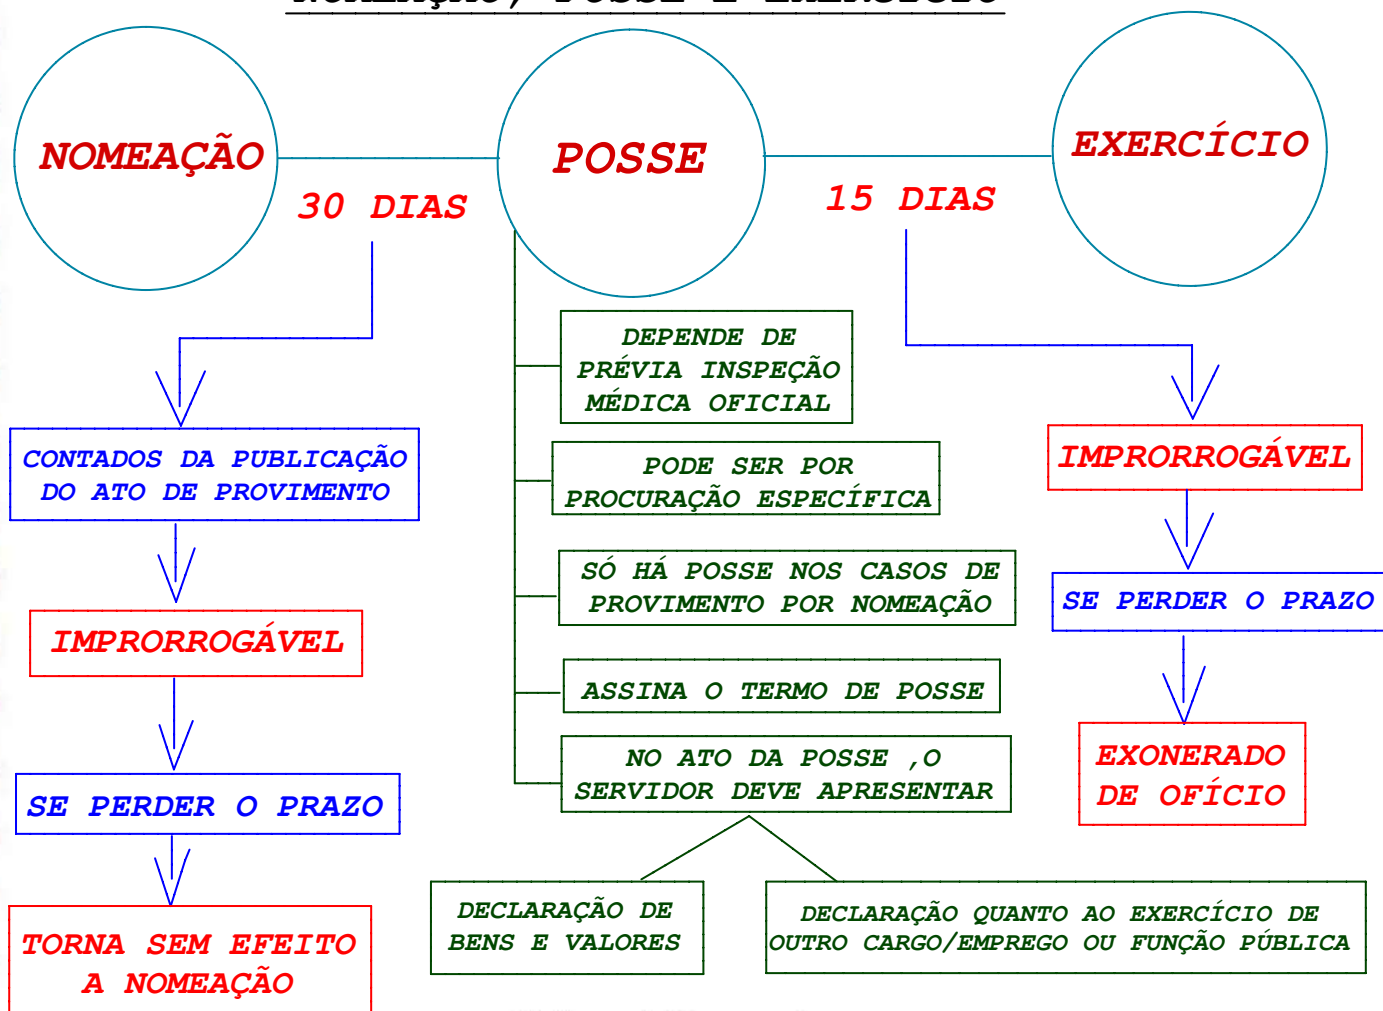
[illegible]

NOMEAÇÃO

POSSE

EXERCÍCIO

30 DIAS

15 DIAS

CONTADOS DA PUBLICAÇÃO DO ATO DE PROVIMENTO

IMPRORROGÁVEL

SE PERDER O PRAZO

TORNA SEM EFEITO A NOMEAÇÃO

DEPENDE DE PRÉVIA INSPEÇÃO MÉDICA OFICIAL

PODE SER POR PROCURAÇÃO ESPECÍFICA

SÓ HÁ POSSE NOS CASOS DE PROVIMENTO POR NOMEAÇÃO

ASSINA O TERMO DE POSSE

NO ATO DA POSSE ,O SERVIDOR DEVE APRESENTAR

DECLARAÇÃO DE BENS E VALORES

DECLARAÇÃO QUANTO AO EXERCÍCIO DE OUTRO CARGO/EMPREGO OU FUNÇÃO PÚBLICA

IMPRORROGÁVEL

SE PERDER O PRAZO

EXONERADO DE OFÍCIO